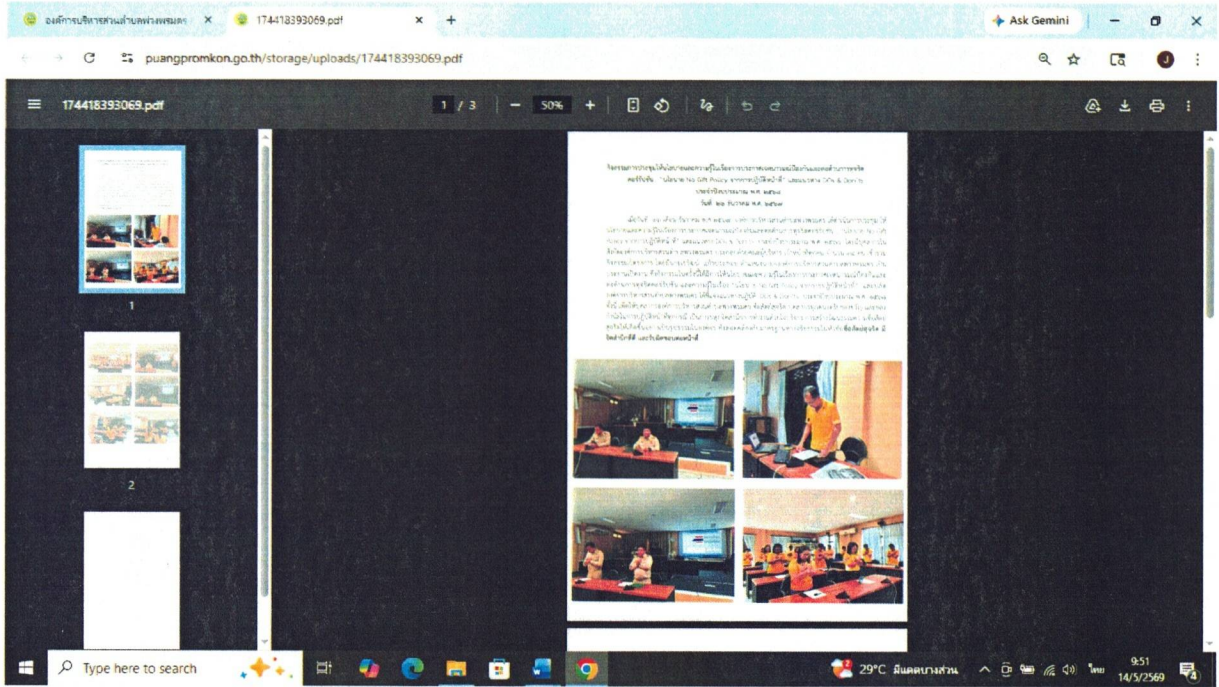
องค์การบริหารส่วนตำบลพวงพรมคร ×
174418393069.pdf ×
+
Ask Gemini
puangpromkon.go.th/storage/uploads/174418393069.pdf
174418393069.pdf
1 / 3
50%
1
2

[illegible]

Type here to search
29°C มีแดดบางส่วน
ไทย
9:51
14/5/2569